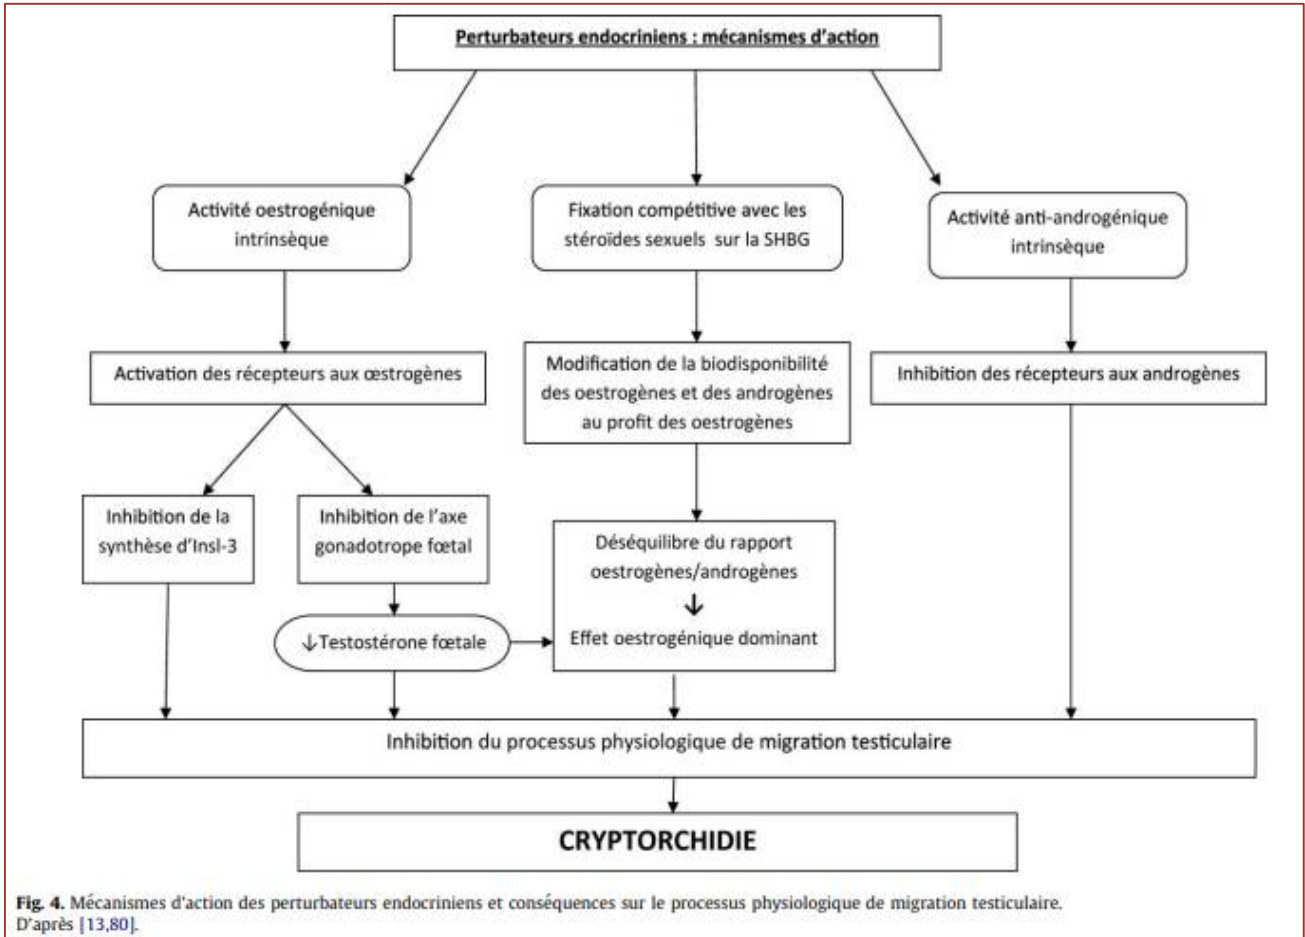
Perturbateurs endocriniens : mécanismes d'action

Activité oestrogénique intrinsèque

Fixation compétitive avec les stéroïdes sexuels sur la SHBG

Activité anti-androgénique intrinsèque

Activation des récepteurs aux œstrogènes

Modification de la biodisponibilité des oestrogènes et des androgènes au profit des oestrogènes

Inhibition des récepteurs aux androgènes

Inhibition de la synthèse d'Insl-3

Inhibition de l'axe gonadotrope fœtal

Déséquilibre du rapport oestrogènes/androgènes
↓
Effet oestrogénique dominant

↓Testostérone fœtale

Inhibition du processus physiologique de migration testiculaire

CRYPTORCHIDIE

Fig. 4. Mécanismes d'action des perturbateurs endocriniens et conséquences sur le processus physiologique de migration testiculaire. D'après [13,80].